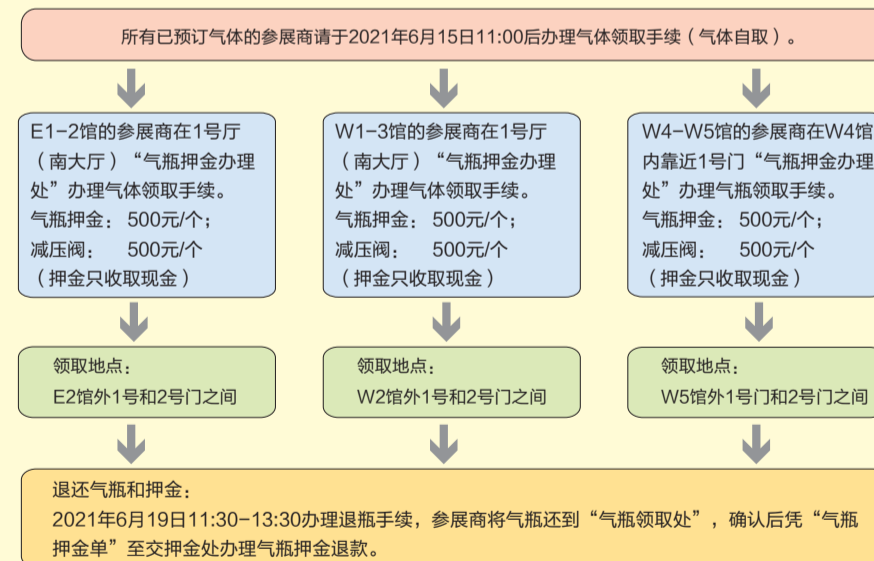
所有已预订气体的参展商请于2021年6月15日11:00后办理气体领取手续（气体自取）。

E1-2馆的参展商在1号厅（南大厅）“气瓶押金办理处”办理气体领取手续。
气瓶押金： 500元/个；
减压阀： 500元/个
（押金只收取现金）

W1-3馆的参展商在1号厅（南大厅）“气瓶押金办理处”办理气体领取手续。
气瓶押金： 500元/个；
减压阀： 500元/个
（押金只收取现金）

W4-W5馆的参展商在W4馆内靠近1号门“气瓶押金办理处”办理气瓶领取手续。
气瓶押金： 500元/个；
减压阀： 500元/个
（押金只收取现金）

领取地点：
E2馆外1号和2号门之间

领取地点：
W2馆外1号和2号门之间

领取地点：
W5馆外1号门和2号门之间

退还气瓶和押金：
2021年6月19日11:30-13:30办理退瓶手续，参展商将气瓶还到“气瓶领取处”，确认后凭“气瓶押金单”至交押金处办理气瓶押金退款。